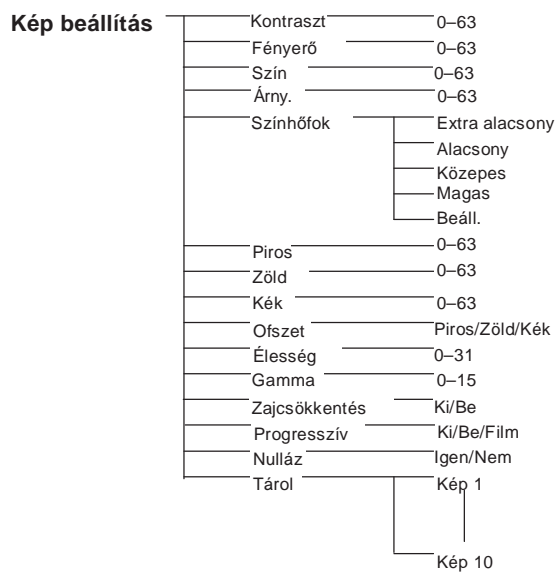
Kép beállítás

Kontraszt 0–63
Fényerő 0–63
Szín 0–63
Árny. 0–63
Színhőfok
Extra alacsony
Alacsony
Közepes
Magas
Beáll.
Piros 0–63
Zöld 0–63
Kék 0–63
Ofszet Piros/Zöld/Kék
Élesség 0–31
Gamma 0–15
Zajcsökkentés Ki/Be
Progresszív Ki/Be/Film
Nulláz Igen/Nem
Tárol Kép 1
Kép 10